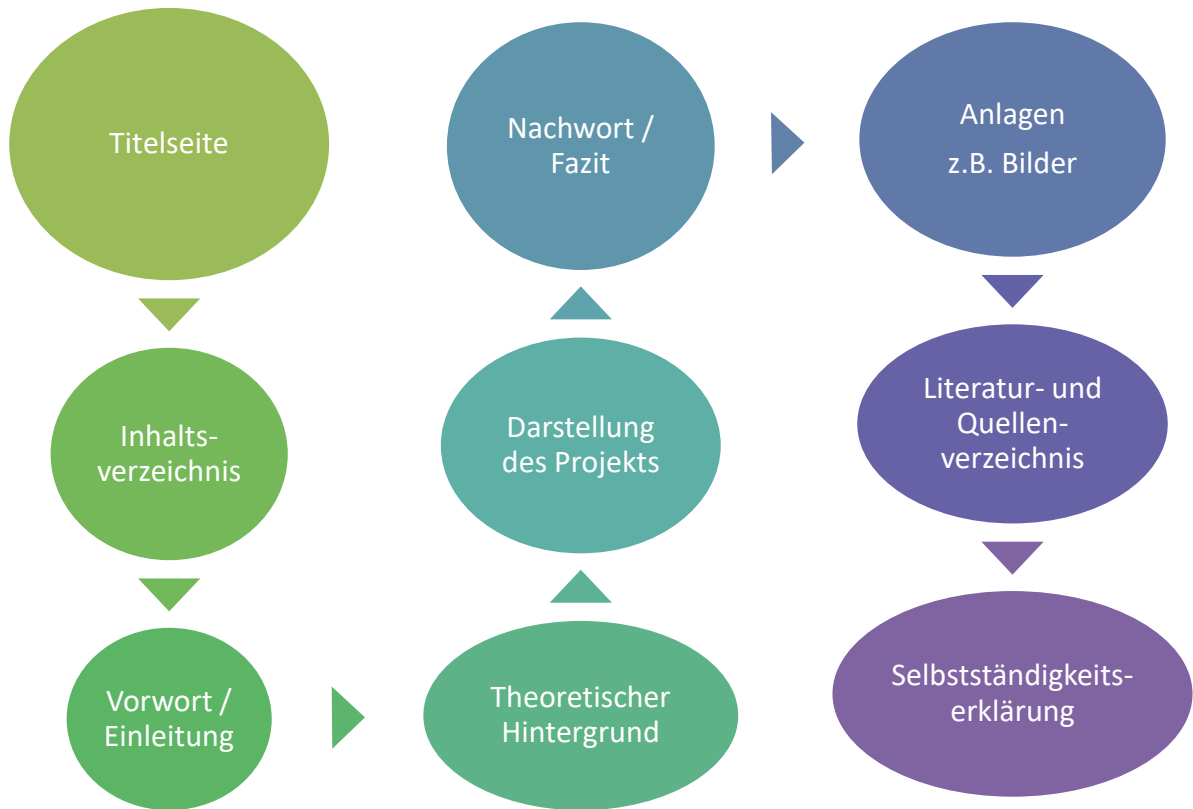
Titelseite

Inhaltsverzeichnis

Vorwort / Einleitung

Theoretischer Hintergrund

Darstellung des Projekts

Nachwort / Fazit

Anlagen
z.B. Bilder

Literatur- und Quellenverzeichnis

Selbstständigkeitserklärung